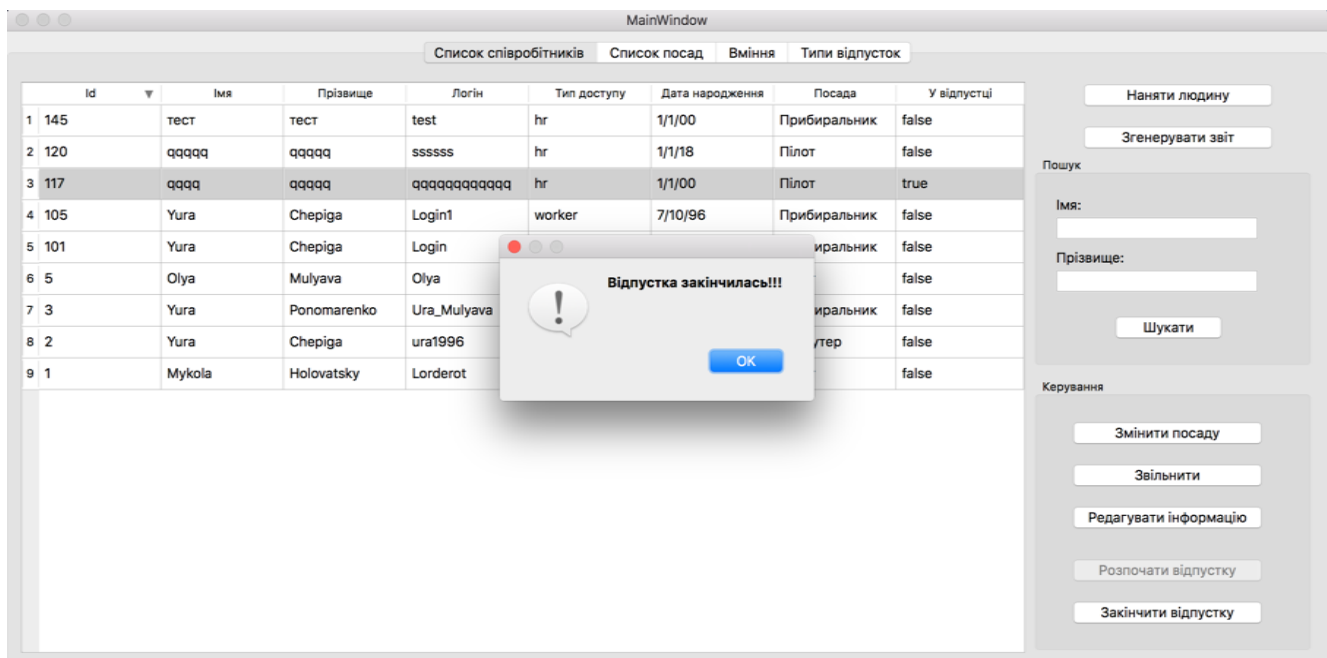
MainWindow

Список співробітників | Список посад | Вміння | Типи відпусток

| | Id | Імя | Прізвище | Логін | Тип доступу | Дата народження | Посада | У відпустці |
|---|---|---|---|---|---|---|---|---|
| 1 | 145 | тест | тест | test | hr | 1/1/00 | Прибиральник | false |
| 2 | 120 | qqqqq | qqqqq | ssssss | hr | 1/1/18 | Пілот | false |
| 3 | 117 | qqqq | qqqqq | qqqqqqqqqqq | hr | 1/1/00 | Пілот | true |
| 4 | 105 | Yura | Chepiga | Login1 | worker | 7/10/96 | Прибиральник | false |
| 5 | 101 | Yura | Chepiga | Login | | | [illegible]иральник | false |
| 6 | 5 | Olya | Mulyava | Olya | | | | false |
| 7 | 3 | Yura | Ponomarenko | Ura_Mulyava | | | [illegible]иральник | false |
| 8 | 2 | Yura | Chepiga | ura1996 | | | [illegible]утер | false |
| 9 | 1 | Mykola | Holovatsky | Lorderot | | | | false |

Відпустка закінчилась!!!

OK

Наняти людину

Згенерувати звіт

Пошук

Імя:

Прізвище:

Шукати

Керування

Змінити посаду

Звільнити

Редагувати інформацію

Розпочати відпустку

Закінчити відпустку